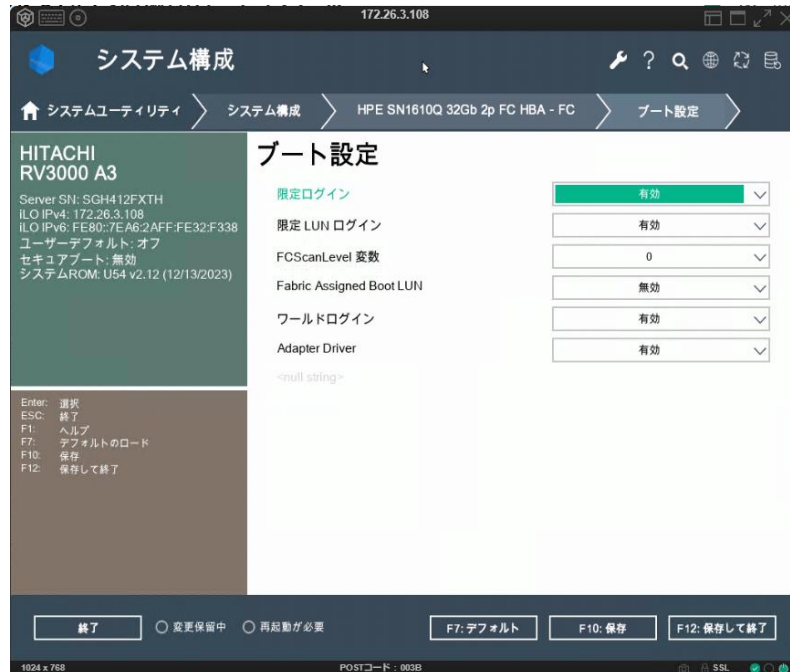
172.26.3.108

システム構成

システムユーティリティ
システム構成
HPE SN1610Q 32Gb 2p FC HBA - FC
ブート設定

HITACHI
RV3000 A3

Server SN: SGH412FXTH
iLO IPv4: 172.26.3.108
iLO IPv6: FE80::7EA6:2AFF:FE32:F338
ユーザーデフォルト: オフ
セキュアブート: 無効
システムROM: U54 v2.12 (12/13/2023)

Enter: 選択
ESC: 終了
F1: ヘルプ
F7: デフォルトのロード
F10: 保存
F12: 保存して終了

ブート設定

| | |
|---|---|
| 限定ログイン | 有効 |
| 限定 LUN ログイン | 有効 |
| FCScanLevel 変数 | 0 |
| Fabric Assigned Boot LUN | 無効 |
| ワールドログイン | 有効 |
| Adapter Driver | 有効 |

<null string>

終了
変更保留中
再起動が必要
F7: デフォルト
F10: 保存
F12: 保存して終了

1024 x 768
POSTコード：003B
SSL